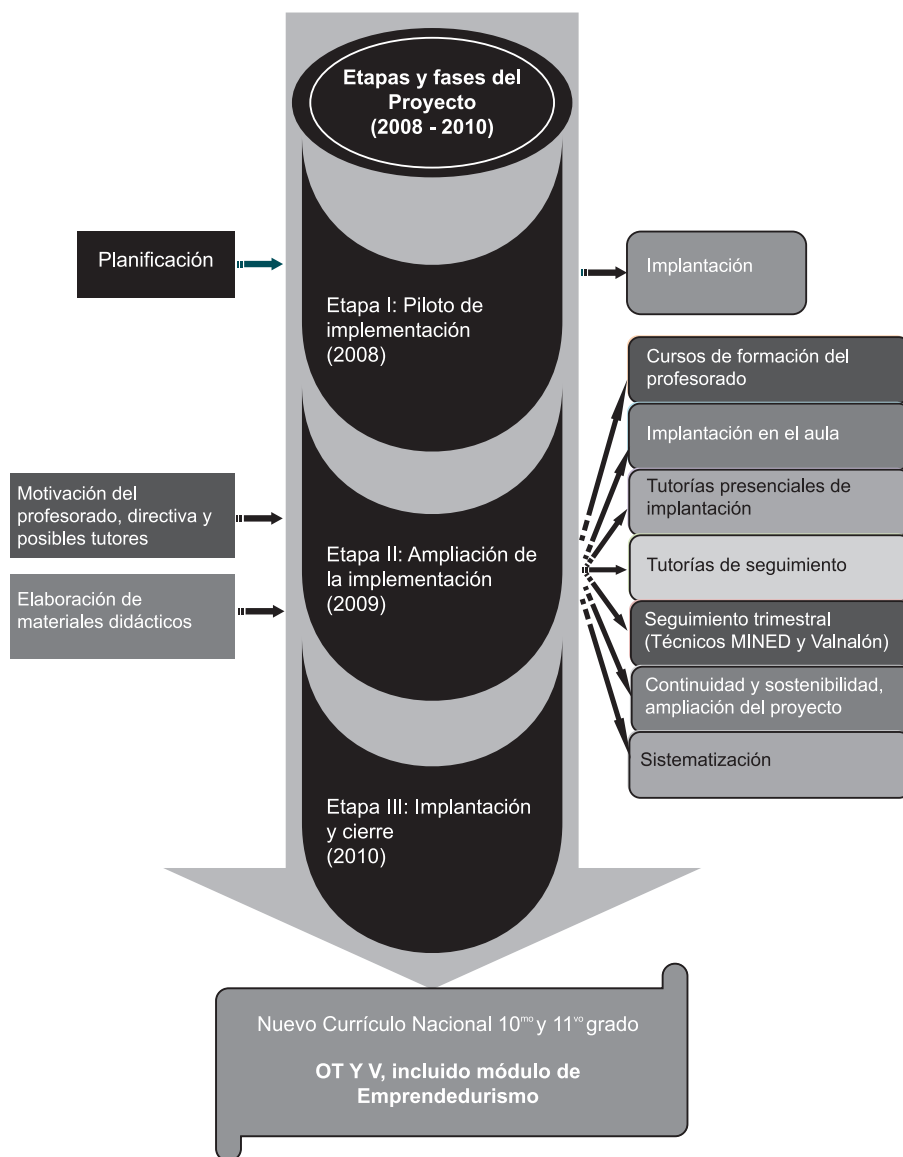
Etapas y fases del Proyecto (2008 - 2010)

Planificación

Etapa I: Piloto de implementación (2008)

Implantación

Cursos de formación del profesorado

Implantación en el aula

Motivación del profesorado, directiva y posibles tutores

Tutorías presenciales de implantación

Etapa II: Ampliación de la implementación (2009)

Tutorías de seguimiento

Elaboración de materiales didácticos

Seguimiento trimestral (Técnicos MINED y Valnalón)

Continuidad y sostenibilidad, ampliación del proyecto

Sistematización

Etapa III: Implantación y cierre (2010)

Nuevo Currículo Nacional 10$^{mo}$ y 11$^{vo}$ grado

OT Y V, incluido módulo de Emprendedurismo